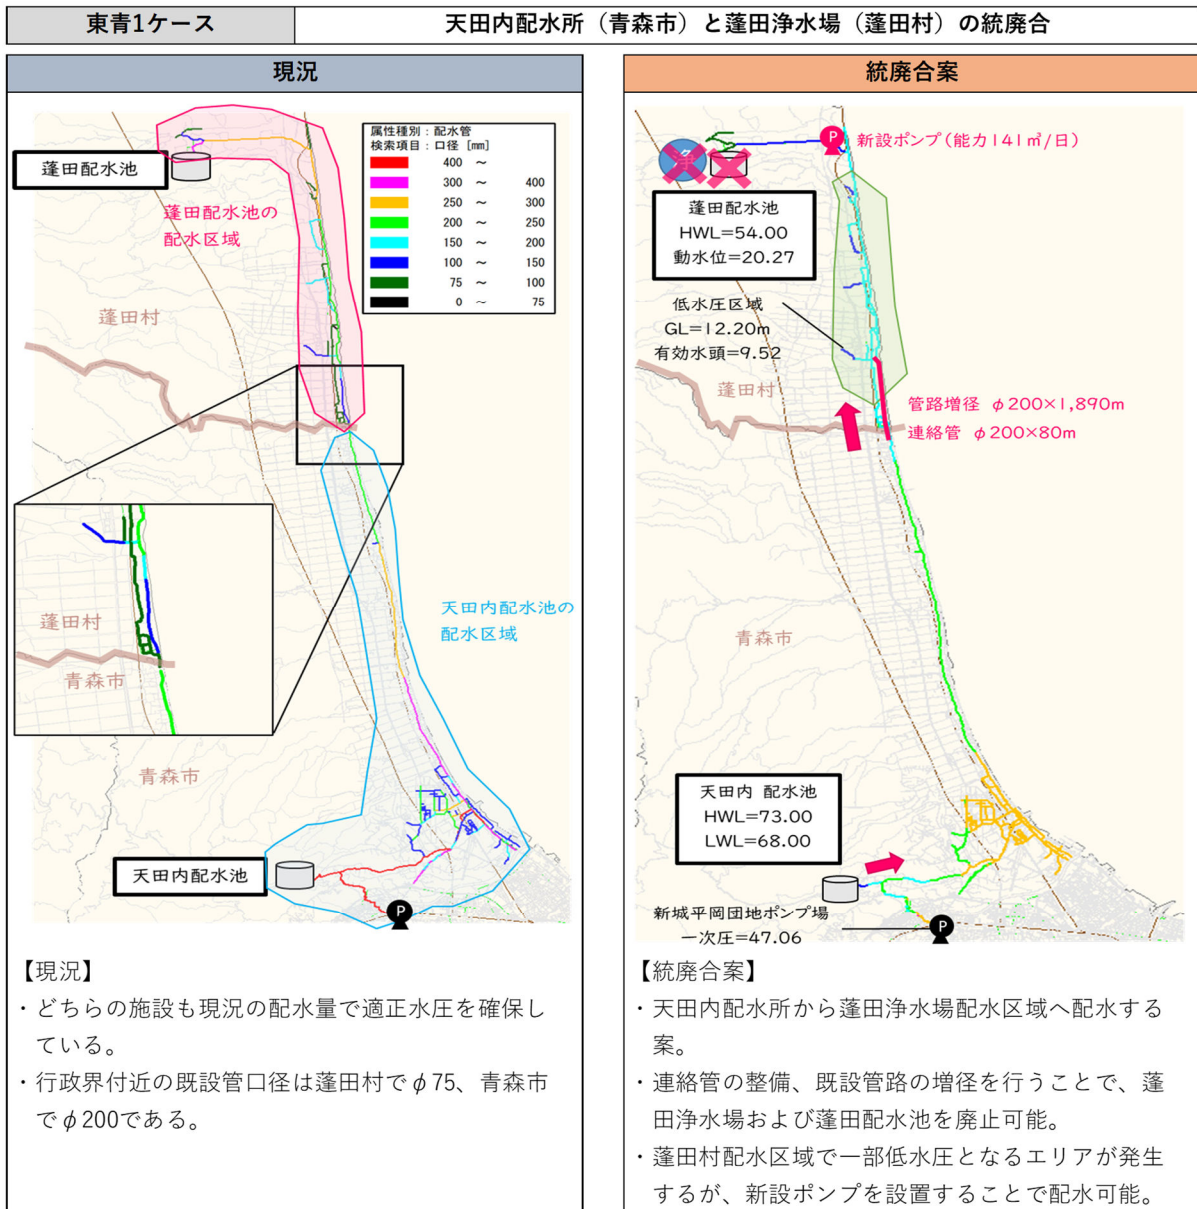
東青1ケース

天田内配水所（青森市）と蓬田浄水場（蓬田村）の統廃合

現況

蓬田配水池

蓬田配水池の配水区域

属性種別：配水管
検索項目：口径［mm］

| | | | |
|---|---|---|---|
| | 400 | ～ | |
| | 300 | ～ | 400 |
| | 250 | ～ | 300 |
| | 200 | ～ | 250 |
| | 150 | ～ | 200 |
| | 100 | ～ | 150 |
| | 75 | ～ | 100 |
| | 0 | ～ | 75 |

蓬田村

蓬田村

青森市

天田内配水池の配水区域

青森市

天田内配水池

P

【現況】
・どちらの施設も現況の配水量で適正水圧を確保している。
・行政界付近の既設管口径は蓬田村でφ75、青森市でφ200である。

統廃合案

P 新設ポンプ（能力141㎥/日）

蓬田配水池
HWL=54.00
動水位=20.27

低水圧区域
GL=12.20m
有効水頭=9.52

蓬田村

管路増径 φ200×1,890m
連絡管 φ200×80m

青森市

天田内 配水池
HWL=73.00
LWL=68.00

新城平岡団地ポンプ場
一次圧=47.06

P

【統廃合案】
・天田内配水所から蓬田浄水場配水区域へ配水する案。
・連絡管の整備、既設管路の増径を行うことで、蓬田浄水場および蓬田配水池を廃止可能。
・蓬田村配水区域で一部低水圧となるエリアが発生するが、新設ポンプを設置することで配水可能。